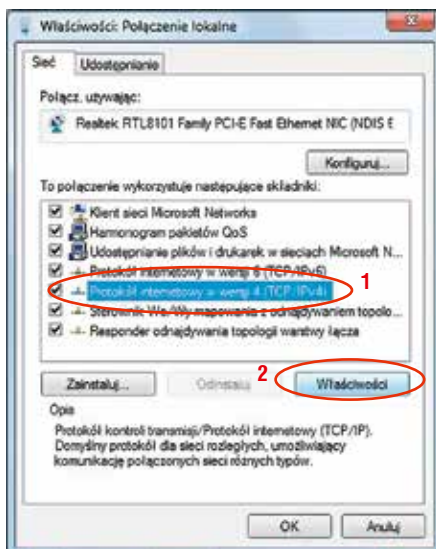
Właściwości: Połączenie lokalne

Sieć | Udostępnianie

Połącz, używając:

Realtek RTL8101 Family PCI-E Fast Ethernet NIC (NDIS 6

Konfiguruj...

To połączenie wykorzystuje następujące składniki:

Klient sieci Microsoft Networks
Harmonogram pakietów QoS
Udostępnianie plików i drukarek w sieciach Microsoft N...
Protokół internetowy w wersji 6 (TCP/IPv6)
Protokół internetowy w wersji 4 (TCP/IPv4)
Sterownik We/Wy mapowania z odnajdywaniem topolo...
Responder odnajdywania topologii warstwy łącza

1

2

Zainstaluj... | Odinstaluj | Właściwości

Opis
Protokół kontroli transmisji/Protokół internetowy (TCP/IP). Domyślny protokół dla sieci rozległych, umożliwiający komunikację połączonych sieci różnych typów.

OK | Anuluj